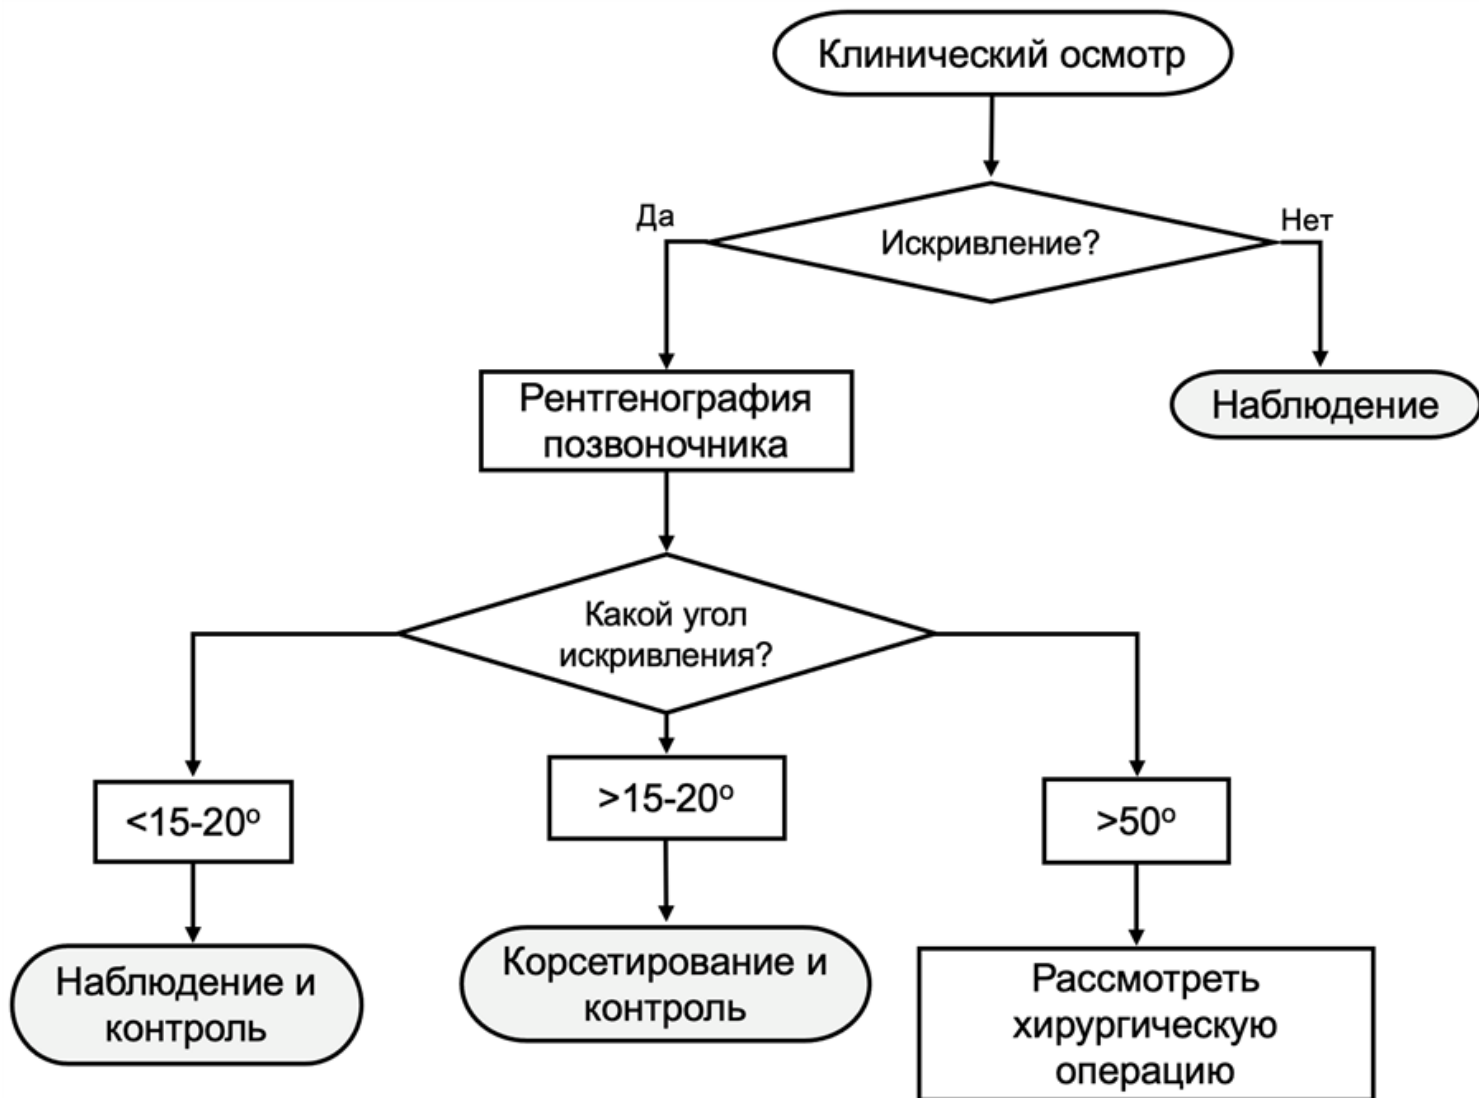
Клинический осмотр

Искривление?

Да

Нет

Рентгенография позвоночника

Наблюдение

Какой угол искривления?

<15-20º

>15-20º

>50º

Наблюдение и контроль

Корсетирование и контроль

Рассмотреть хирургическую операцию